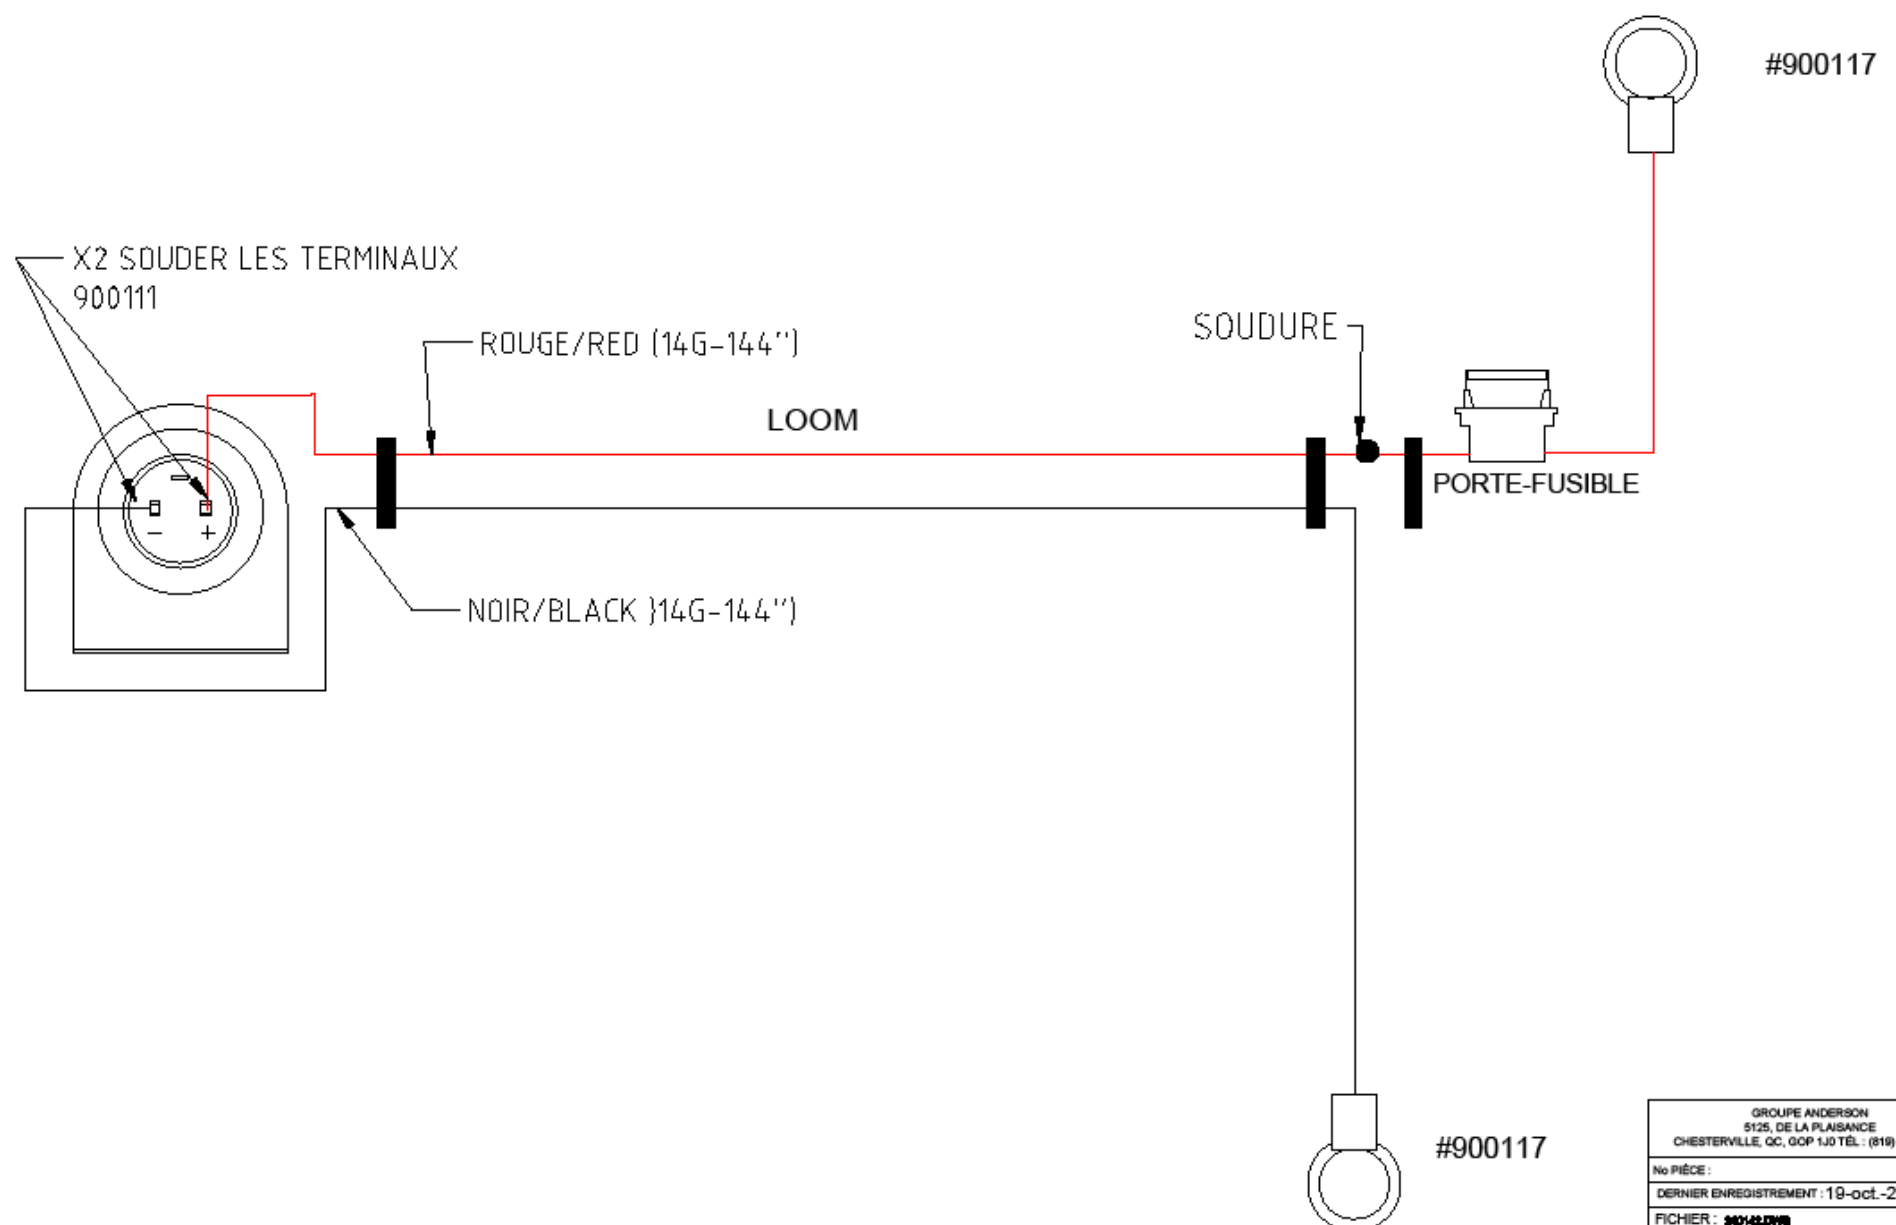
#900117

X2 SOUDER LES TERMINAUX
900111

ROUGE/RED (14G-144")

SOUDURE

LOOM

PORTE-FUSIBLE

NOIR/BLACK }14G-144")

#900117

GROUPE ANDERSON
5125, DE LA PLAISANCE
CHESTERVILLE, QC, G0P 1J0 TÉL : (819) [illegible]

No PIÈCE :

DERNIER ENREGISTREMENT : 19-oct.-2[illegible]

FICHIER : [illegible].DWG